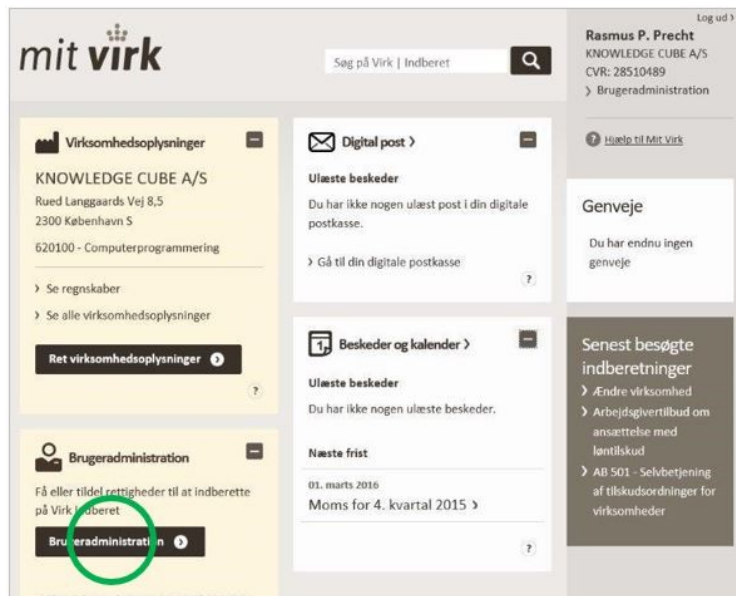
mit virk

Søg på Virk | Indberet

Log ud

Rasmus P. Precht
KNOWLEDGE CUBE A/S
CVR: 28510489
> Brugeradministration

Hjælp til Mit Virk

Virksomhedsoplysninger

KNOWLEDGE CUBE A/S
Rued Langgaards Vej 8,5
2300 København S

620100 - Computerprogrammering

> Se regnskaber

> Se alle virksomhedsoplysninger

Ret virksomhedsoplysninger

?

Digital post >

Ulæste beskeder

Du har ikke nogen ulæst post i din digitale postkasse.

> Gå til din digitale postkasse

?

Genveje

Du har endnu ingen genveje

Beskeder og kalender >

Ulæste beskeder

Du har ikke nogen ulæste beskeder.

Næste frist

01. marts 2016
Moms for 4. kvartal 2015 >

?

Senest besøgte indberetninger

> Ændre virksomhed

> Arbejdsgivertilbud om ansættelse med løntilskud

> AB 501 - Selvbetjening af tilskudsordninger for virksomheder

Brugeradministration

Få eller tildel rettigheder til at indberette på Virk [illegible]ndberet

Bru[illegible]eradministrati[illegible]n